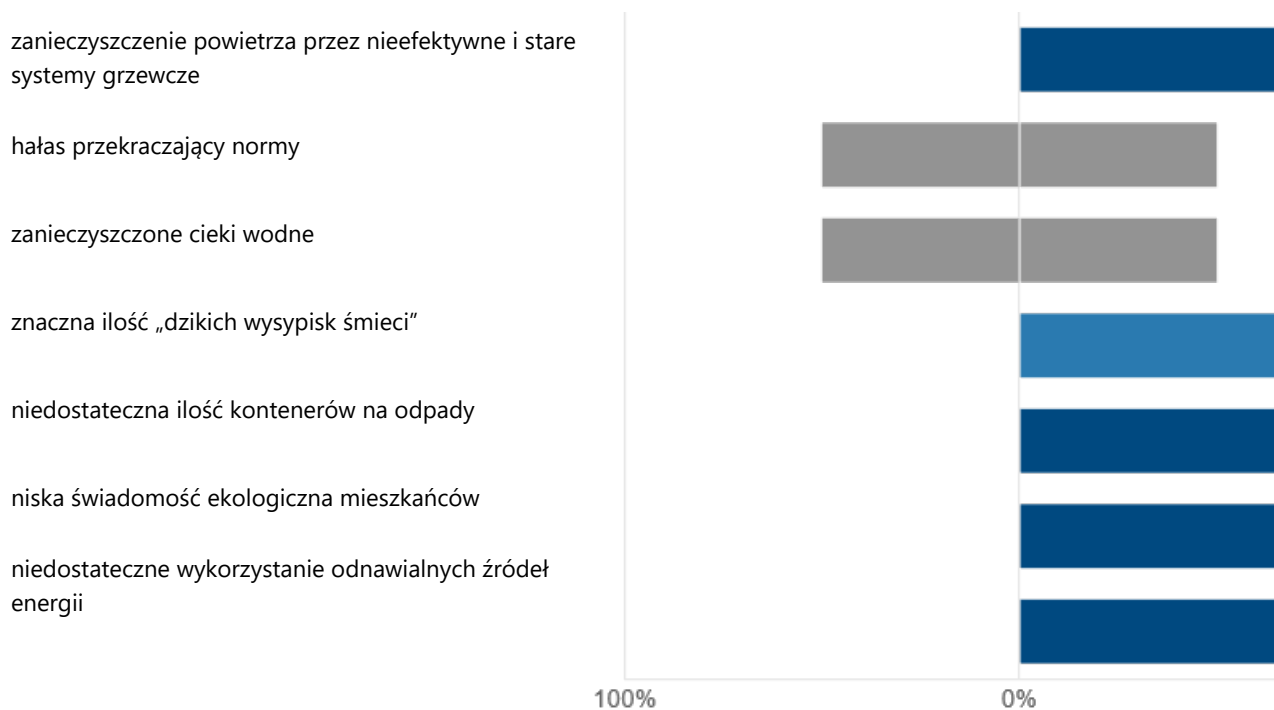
zanieczyszczenie powietrza przez nieefektywne i stare systemy grzewcze

hałas przekraczający normy

zanieczyszczone cieki wodne

znaczna ilość „dzikich wysypisk śmieci”

niedostateczna ilość kontenerów na odpady

niska świadomość ekologiczna mieszkańców

niedostateczne wykorzystanie odnawialnych źródeł energii

100%

0%